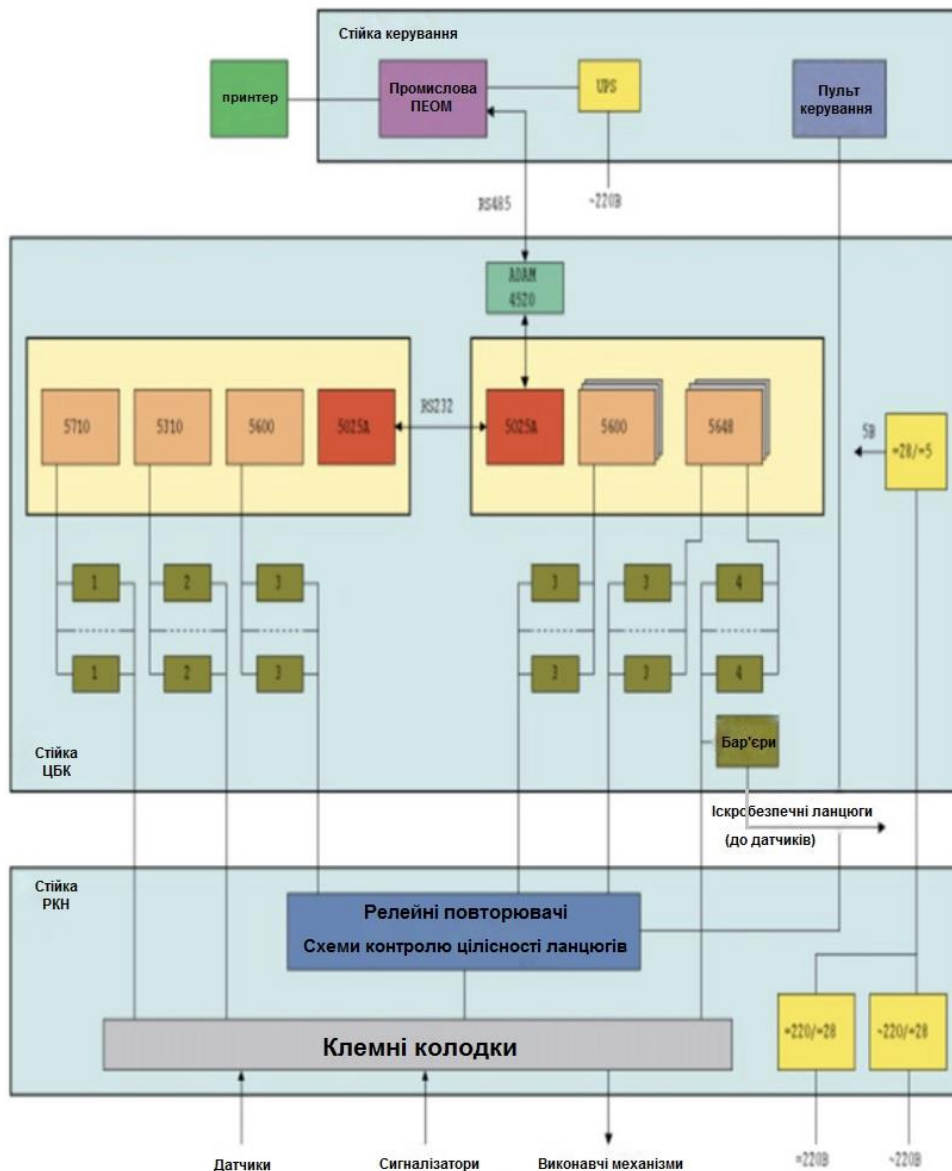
Стійка керування

принтер

Промислова ПЕОМ

UPS

Пульт керування

RS485

~220В

ADAM 4520

5710

5310

5600

5025A

RS232

5025A

5600

5648

5В

=28/=5

1

2

3

3

3

4

1

2

3

3

3

4

Бар'єри

Стійка ЦБК

Іскробезпечні ланцюги (до датчиків)

Стійка РКН

Релейні повторювачі

Схеми контролю цілісності ланцюгів

Клемні колодки

=220/=28

~220/=28

Датчики

Сигналізатори

Виконавчі механізми

=220В

~220В